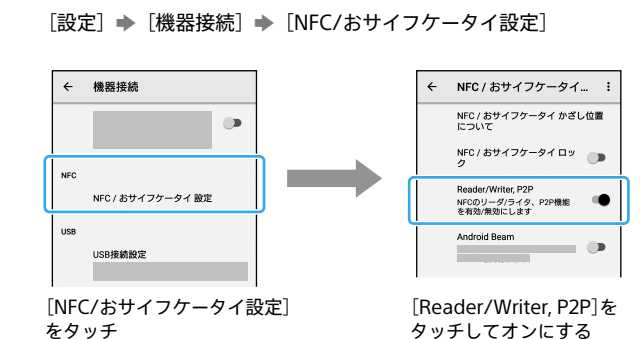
［設定］ ➡ ［機器接続］ ➡ ［NFC/おサイフケータイ設定］

← 機器接続

NFC

NFC / おサイフケータイ 設定

USB

USB接続設定

［NFC/おサイフケータイ設定］をタッチ

← NFC / おサイフケータイ... ⋮

NFC / おサイフケータイ かざし位置について

NFC / おサイフケータイ ロック

Reader/Writer, P2P

NFCのリーダ/ライタ、P2P機能を有効/無効にします

Android Beam

［Reader/Writer, P2P］をタッチしてオンにする